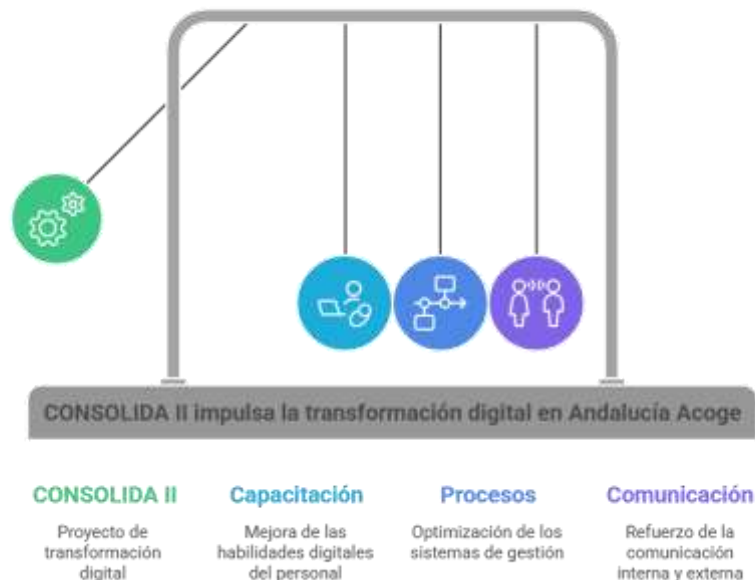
CONSOLIDA II impulsa la transformación digital en Andalucía Acoge

CONSOLIDA II
Proyecto de transformación digital

Capacitación
Mejora de las habilidades digitales del personal

Procesos
Optimización de los sistemas de gestión

Comunicación
Refuerzo de la comunicación interna y externa